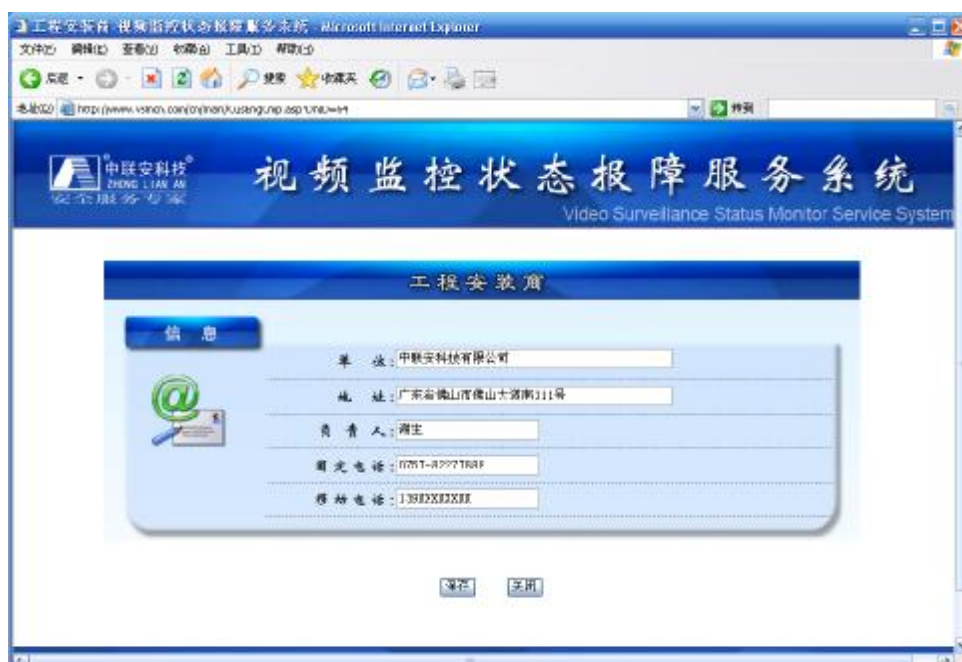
工程安装商 视频监控状态报障服务系统 - Microsoft Internet Explorer

文件(F) 编辑(E) 查看(V) 收藏(A) 工具(T) 帮助(H)

后退 · 搜索 收藏夹

地址(D) http://www.vsnon.com/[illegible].asp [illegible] 转到

中联安科技 ZHONG LIAN AN 安全服务专家

视频监控状态报障服务系统

Video Surveillance Status Monitor Service System

工程安装商

信 息

单 位：中联安科技有限公司

地 址：广东省佛山市佛山大道南111号

负 责 人：谢生

固定电话：0757-82771880

移动电话：1392XXXXXXX

保存 关闭